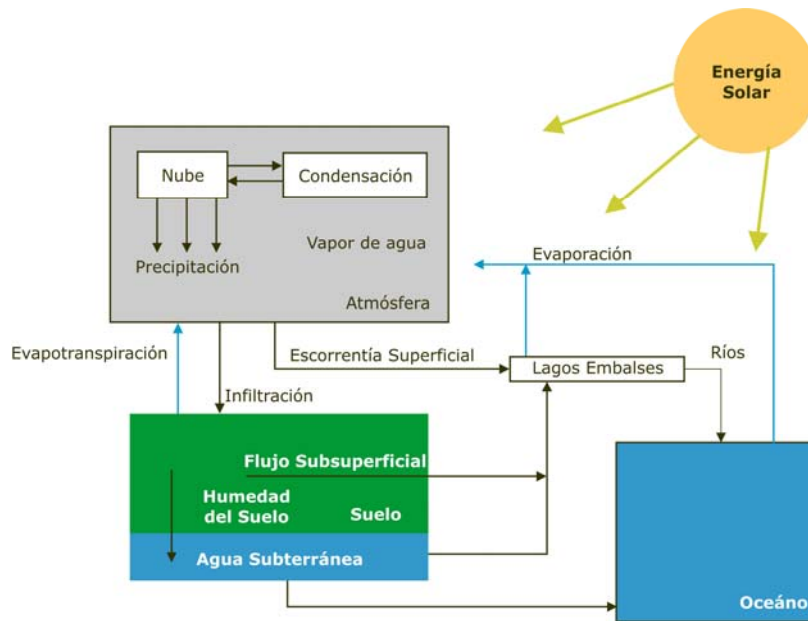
Energía Solar

Nube

Condensación

Vapor de agua

Precipitación

Atmósfera

Evaporación

Evapotranspiración

Escorrentía Superficial

Lagos Embalses

Ríos

Infiltración

Flujo Subsuperficial

Humedad del Suelo

Suelo

Agua Subterránea

Océano